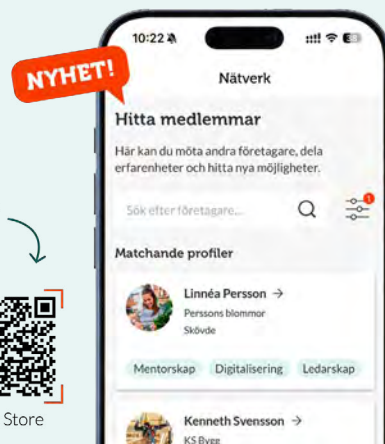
NYHET!

10:22

Nätverk

Hitta medlemmar

Här kan du möta andra företagare, dela erfarenheter och hitta nya möjligheter.

Sök efter företagare...

1

Matchande profiler

Linnéa Persson →
Perssons blommor
Skövde

Mentorskap Digitalisering Ledarskap

Kenneth Svensson →
KS Bygg

Store